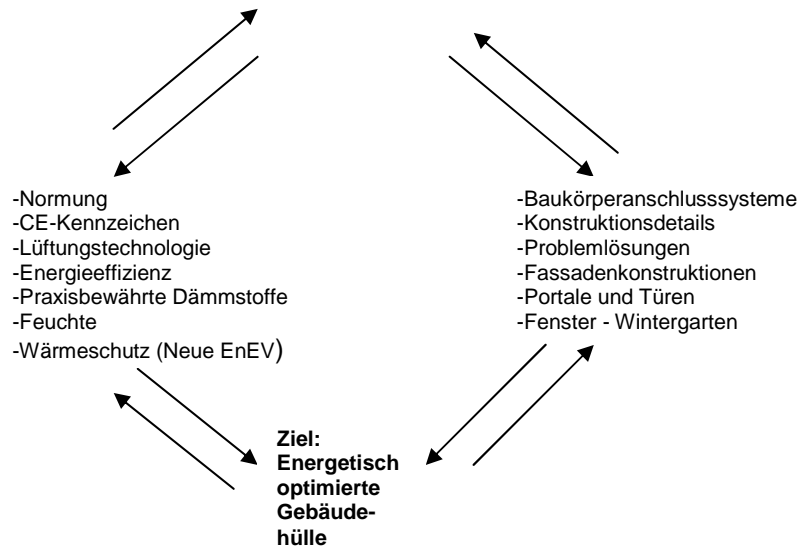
-Normung
-CE-Kennzeichen
-Lüftungstechnologie
-Energieeffizienz
-Praxisbewährte Dämmstoffe
-Feuchte
-Wärmeschutz (Neue EnEV)

-Baukörperanschlusssysteme
-Konstruktionsdetails
-Problemlösungen
-Fassadenkonstruktionen
-Portale und Türen
-Fenster - Wintergarten

**Ziel: Energetisch optimierte Gebäudehülle**